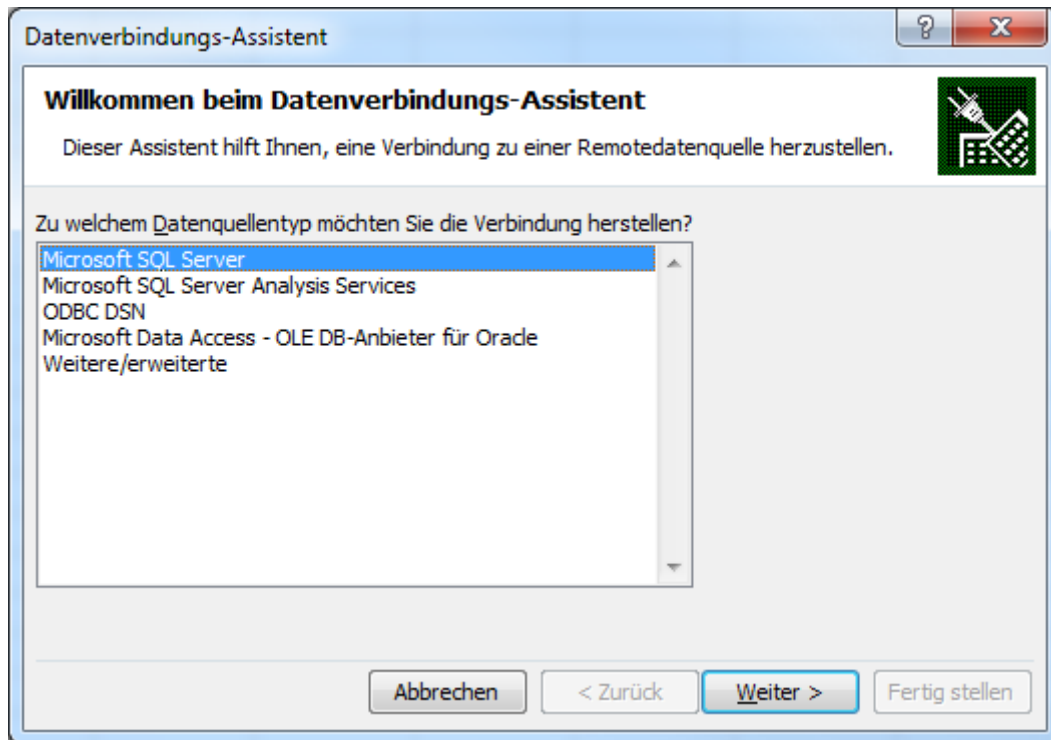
Datenverbindungs-Assistent

?

X

Willkommen beim Datenverbindungs-Assistent

Dieser Assistent hilft Ihnen, eine Verbindung zu einer Remotedatenquelle herzustellen.

Zu welchem Datenquellentyp möchten Sie die Verbindung herstellen?

Microsoft SQL Server
Microsoft SQL Server Analysis Services
ODBC DSN
Microsoft Data Access - OLE DB-Anbieter für Oracle
Weitere/erweiterte

Abbrechen

< Zurück

Weiter >

Fertig stellen